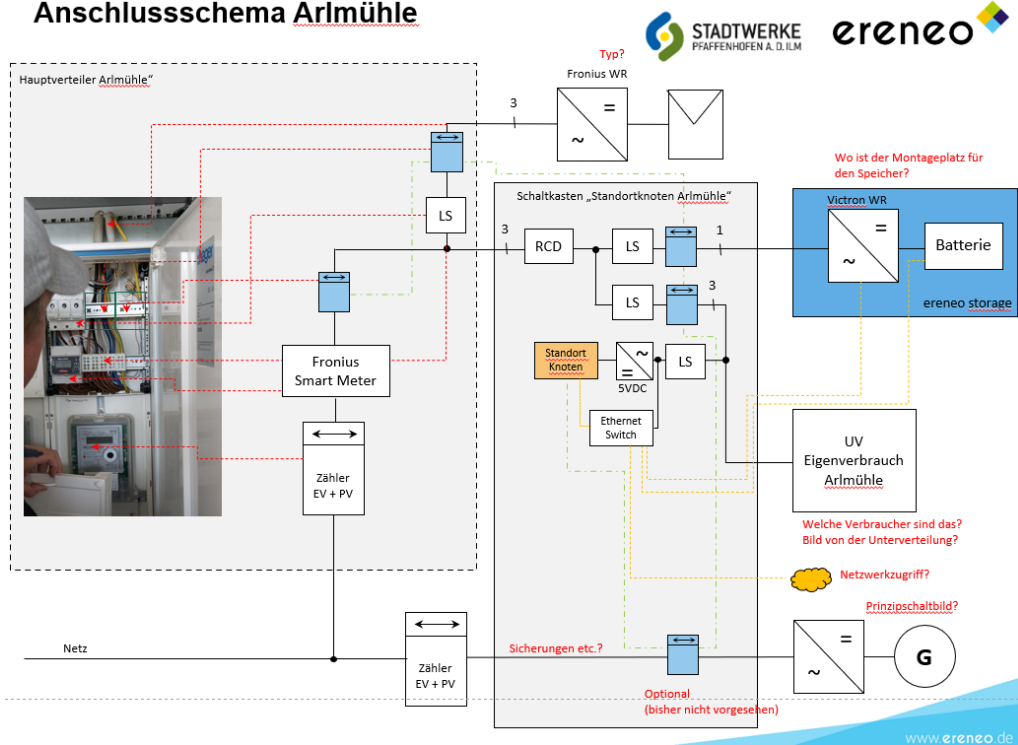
Anschlussschema Arlmühle

STADTWERKE PFAFFENHOFEN A. D. ILM

ereneo

Hauptverteiler Arlmühle"

Typ?

Fronius WR

3

=

~

LS

Schaltkasten „Standortknoten Arlmühle"

3

RCD

LS

1

LS

3

Wo ist der Montageplatz für den Speicher?

Victron WR

=

~

Batterie

ereneo storage

Fronius Smart Meter

Standort Knoten

=

~

5VDC

LS

Ethernet Switch

UV Eigenverbrauch Arlmühle

Zähler EV + PV

Welche Verbraucher sind das? Bild von der Unterverteilung?

Netzwerkzugriff?

Prinzipschaltbild?

Netz

Zähler EV + PV

Sicherungen etc.?

=

~

G

Optional (bisher nicht vorgesehen)

www.ereneo.de